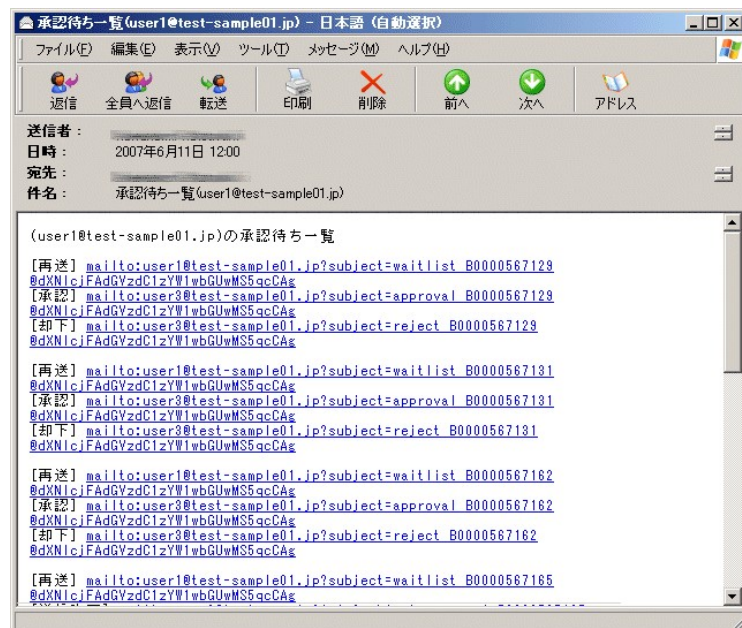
承認待ち一覧(user1@test-sample01.jp) - 日本語 (自動選択)

ファイル(F) 編集(E) 表示(V) ツール(T) メッセージ(M) ヘルプ(H)

返信 全員へ返信 転送 印刷 削除 前へ 次へ アドレス

送信者： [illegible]
日時： 2007年6月11日 12:00
宛先： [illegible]
件名： 承認待ち一覧(user1@test-sample01.jp)

(user1@test-sample01.jp)の承認待ち一覧

[再送] mailto:user1@test-sample01.jp?subject=waitlist_B0000567129@dXNlcjFAdGVzdC1zYW1wbGUwMS5qcCAg
[承認] mailto:user3@test-sample01.jp?subject=approval_B0000567129@dXNlcjFAdGVzdC1zYW1wbGUwMS5qcCAg
[却下] mailto:user3@test-sample01.jp?subject=reject_B0000567129@dXNlcjFAdGVzdC1zYW1wbGUwMS5qcCAg

[再送] mailto:user1@test-sample01.jp?subject=waitlist_B0000567131@dXNlcjFAdGVzdC1zYW1wbGUwMS5qcCAg
[承認] mailto:user3@test-sample01.jp?subject=approval_B0000567131@dXNlcjFAdGVzdC1zYW1wbGUwMS5qcCAg
[却下] mailto:user3@test-sample01.jp?subject=reject_B0000567131@dXNlcjFAdGVzdC1zYW1wbGUwMS5qcCAg

[再送] mailto:user1@test-sample01.jp?subject=waitlist_B0000567162@dXNlcjFAdGVzdC1zYW1wbGUwMS5qcCAg
[承認] mailto:user3@test-sample01.jp?subject=approval_B0000567162@dXNlcjFAdGVzdC1zYW1wbGUwMS5qcCAg
[却下] mailto:user3@test-sample01.jp?subject=reject_B0000567162@dXNlcjFAdGVzdC1zYW1wbGUwMS5qcCAg

[再送] mailto:user1@test-sample01.jp?subject=waitlist_B0000567165@dXNlcjFAdGVzdC1zYW1wbGUwMS5qcCAg
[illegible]